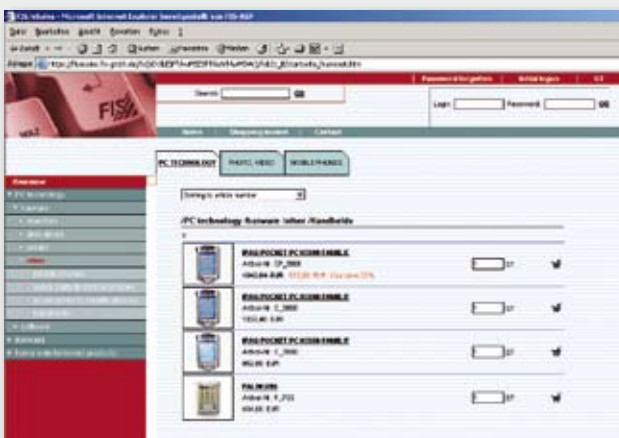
FIS/eSales - Microsoft Internet Explorer bereitgestellt von FIS-NSP

Datei Bearbeiten Ansicht Favoriten Extras ?

Zurück Suchen Favoriten Medien

Adresse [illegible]

Password forgotten | Initial logon | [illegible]

Search: GO

Login: Password: GO

FIS

Home | Shopping basket | Contact

PC TECHNOLOGY | PHOTO, VIDEO | MOBILE PHONES

Overview

PC technology

Sorting to article number

/PC technology /Software /other /Handhelds

IPAQ POCKET PC H3900 FAMILIE
Article-Nr. CP_3900
1042,84 EUR 938,56 EUR You save 10%

IPAQ POCKET PC H3800 FAMILIE
Article-Nr. C_3800
1033,40 EUR

IPAQ POCKET PC H3700 FAMILIE
Article-Nr. C_3700
952,00 EUR

PALM M505
Article-Nr. P_P03
494,00 EUR

ST

ST

ST

ST